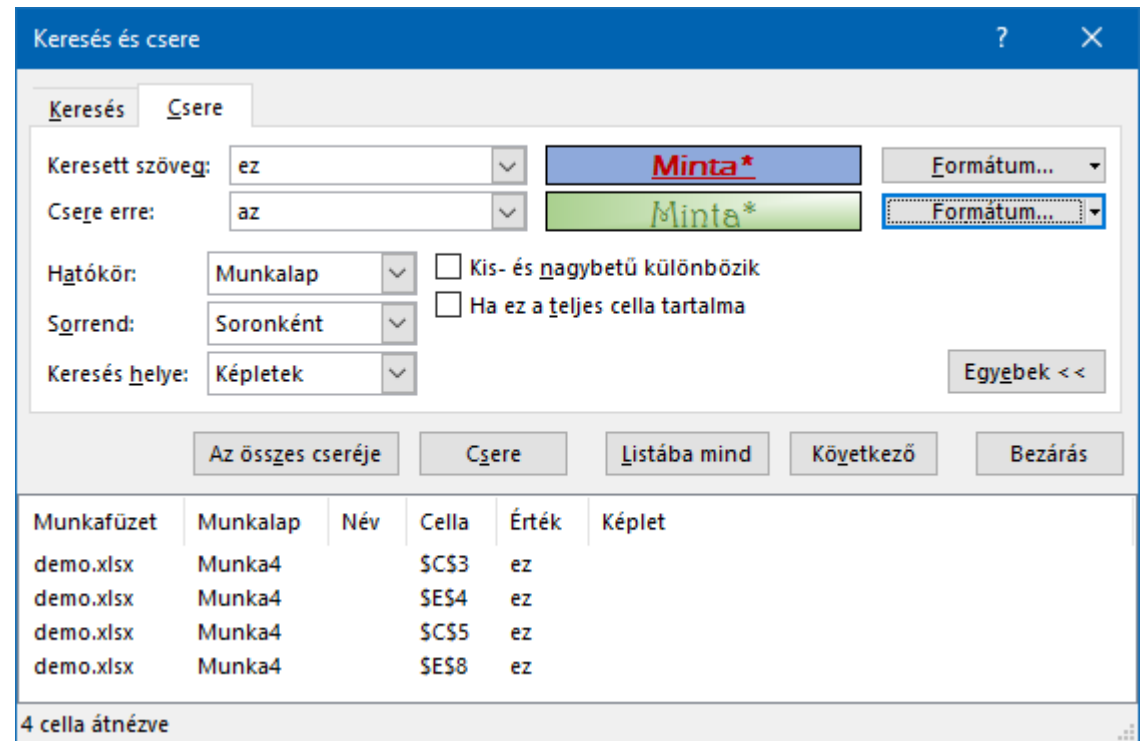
Keresés és csere

?

Keresés

Csere

Keresett szöveg: ez

Minta*

Formátum...

Csere erre: az

Minta*

Formátum...

Hatókör: Munkalap

Kis- és nagybetű különbözik

Sorrend: Soronként

Ha ez a teljes cella tartalma

Keresés helye: Képletek

Egyebek <<

Az összes cseréje

Csere

Listába mind

Következő

Bezárás

| Munkafüzet | Munkalap | Név | Cella | Érték | Képlet |
|---|---|---|---|---|---|
| demo.xlsx | Munka4 | | \$C\$3 | ez | |
| demo.xlsx | Munka4 | | \$E\$4 | ez | |
| demo.xlsx | Munka4 | | \$C\$5 | ez | |
| demo.xlsx | Munka4 | | \$E\$8 | ez | |

4 cella átnézve